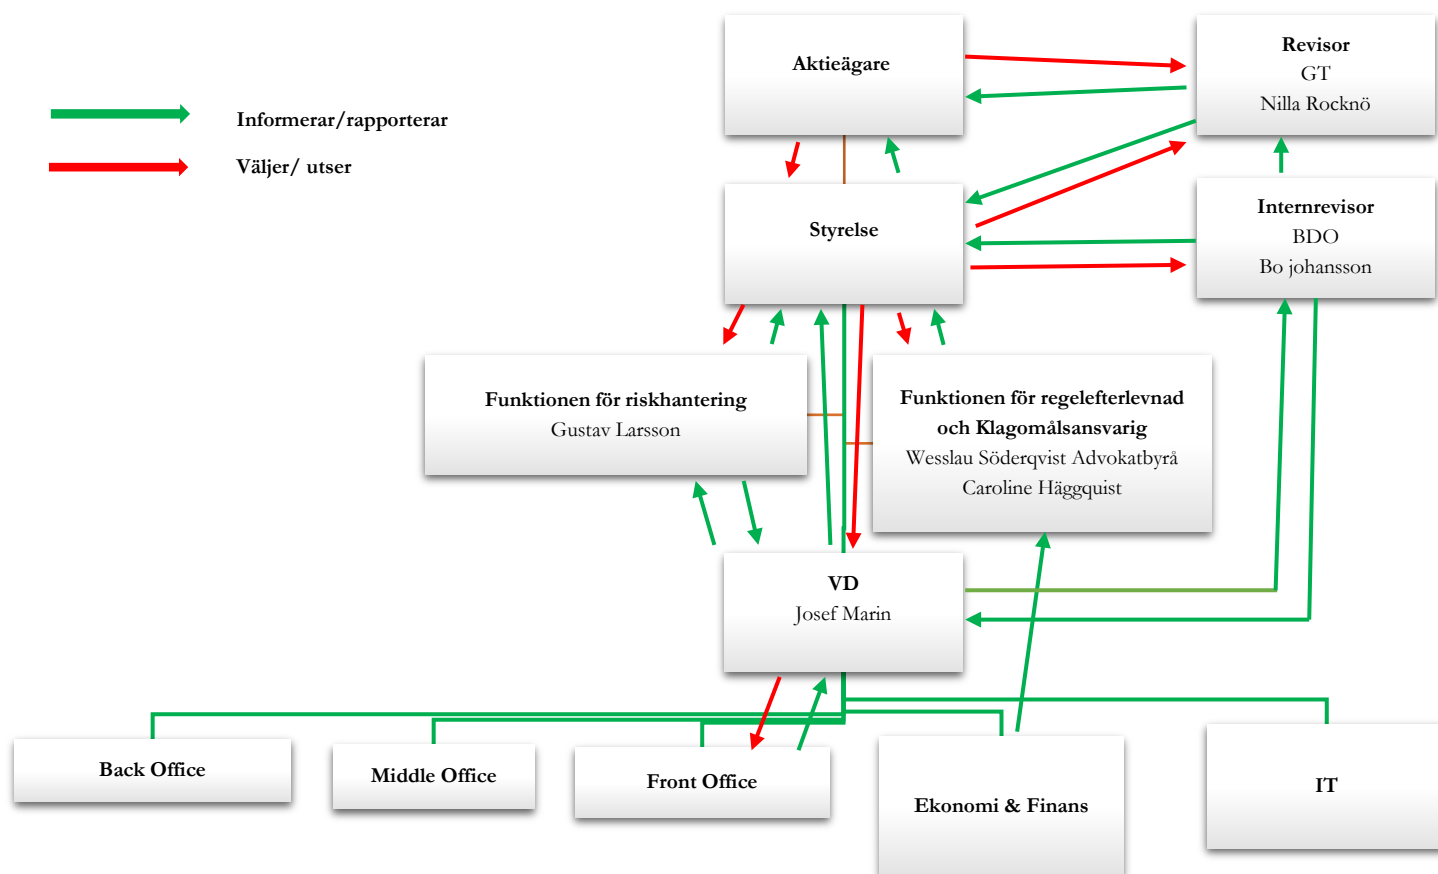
Informerar/rapporterar

Väljer/ utser

Aktieägare

Revisor
GT
Nilla Rocknö

Styrelse

Internrevisor
BDO
Bo johansson

Funktionen för riskhantering
Gustav Larsson

Funktionen för regelefterlevnad och Klagomålsansvarig
Wesslau Söderqvist Advokatbyrå
Caroline Häggquist

VD
Josef Marin

Back Office

Middle Office

Front Office

Ekonomi & Finans

IT